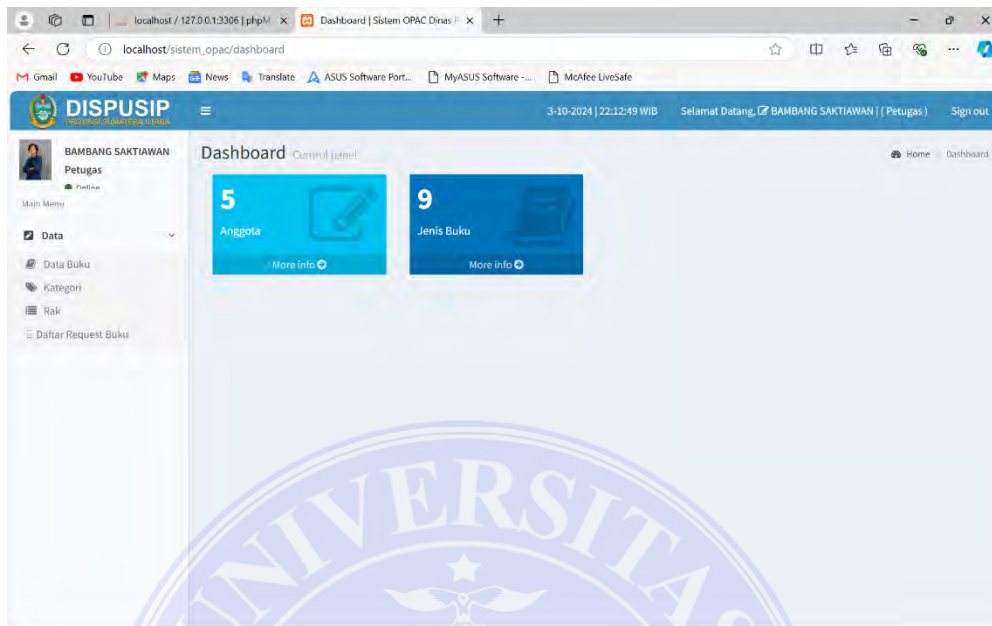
localhost / 127.0.0.1:3306 | phpM ×
Dashboard | Sistem OPAC Dinas F ×
+
localhost/sistem_opac/dashboard
Gmail YouTube Maps News Translate ASUS Software Port... MyASUS Software -... McAfee LiveSafe

DISPUSIP
PROVINSI SUMATERA UTARA
3-10-2024 | 22:12:49 WIB
Selamat Datang, BAMBANG SAKTIAWAN | ( Petugas )
Sign out

BAMBANG SAKTIAWAN
Petugas
Online
Main Menu
Data
Data Buku
Kategori
Rak
Daftar Request Buku

Dashboard Control panel
Home > Dashboard

5
Anggota
More info

9
Jenis Buku
More info

UNIVERSITAS